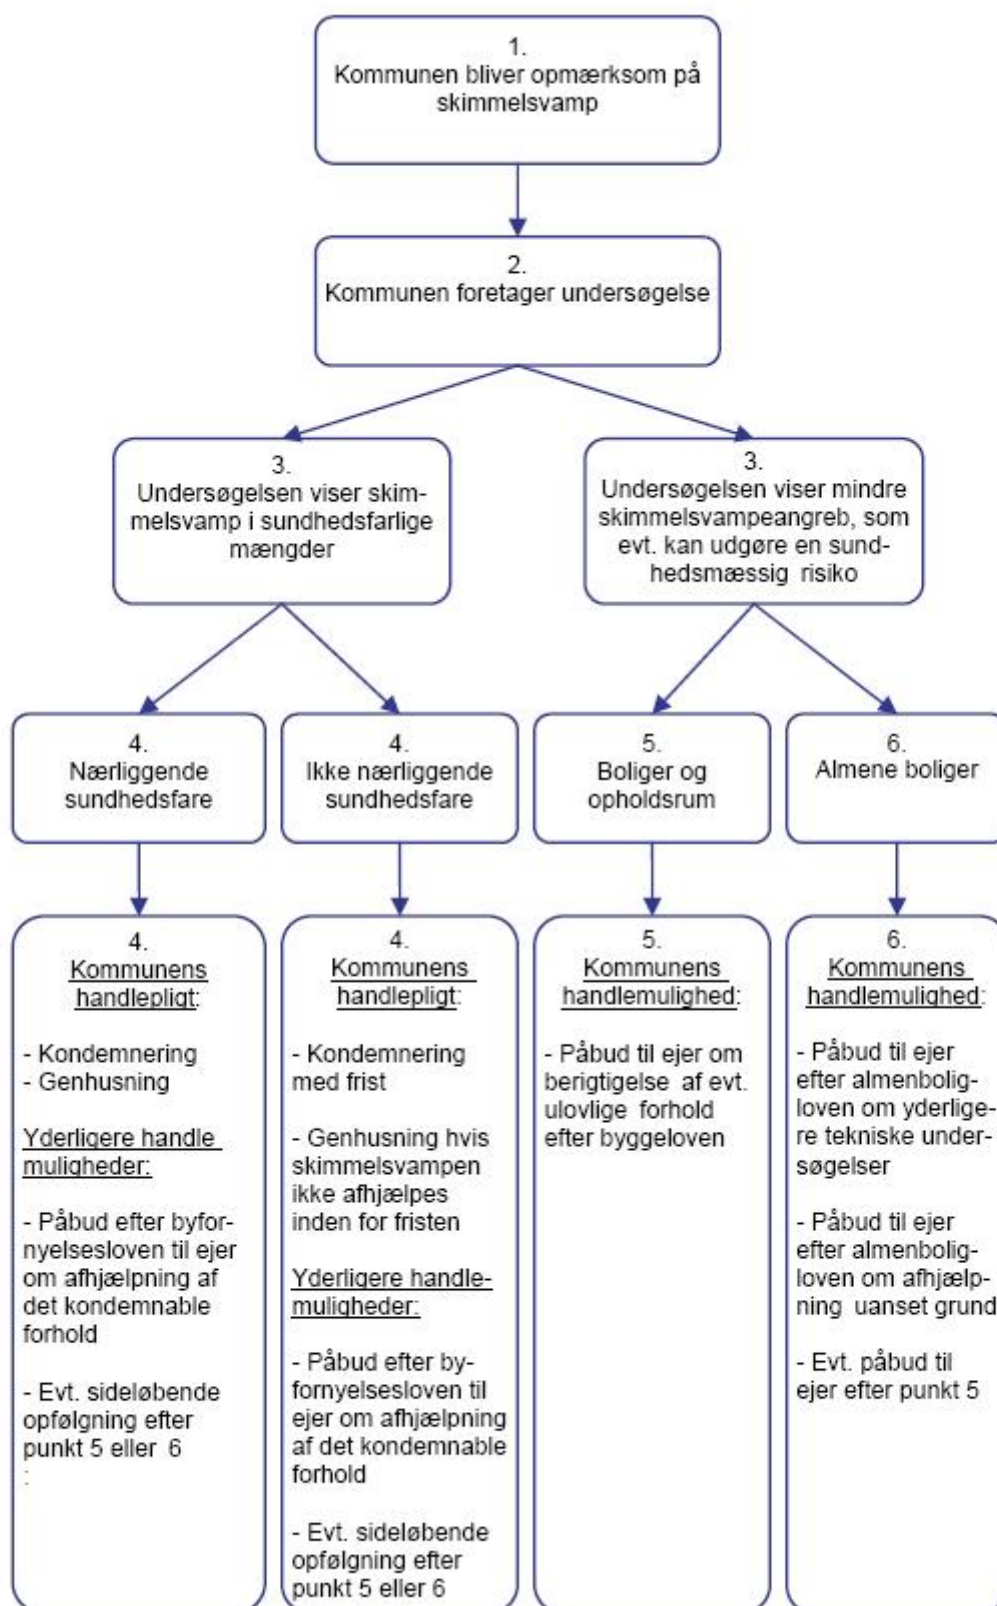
1.
Kommunen bliver opmærksom på skimmelsvamp

2.
Kommunen foretager undersøgelse

3.
Undersøgelsen viser skimmelsvamp i sundhedsfarlige mængder

3.
Undersøgelsen viser mindre skimmelsvampeangreb, som evt. kan udgøre en sundhedsmæssig risiko

4.
Nærliggende sundhedsfare

4.
Ikke nærliggende sundhedsfare

5.
Boliger og opholdsrum

6.
Almene boliger

4.
Kommunens handlepligt:

- Kondemnering
- Genhusning

Yderligere handle muligheder:

- Påbud efter byfornyelsesloven til ejer om afhjælpning af det kondemnable forhold

- Evt. sideløbende opfølgning efter punkt 5 eller 6
:

4.
Kommunens handlepligt:

- Kondemnering med frist

- Genhusning hvis skimmelsvampen ikke afhjælpes inden for fristen

Yderligere handlemuligheder:

- Påbud efter byfornyelsesloven til ejer om afhjælpning af det kondemnable forhold

- Evt. sideløbende opfølgning efter punkt 5 eller 6

5.
Kommunens handlemulighed:

- Påbud til ejer om berigtigelse af evt. ulovlige forhold efter byggeloven

6.
Kommunens handlemulighed:

- Påbud til ejer efter almenboligloven om yderligere tekniske undersøgelser

- Påbud til ejer efter almenboligloven om afhjælpning uanset grund

- Evt. påbud til ejer efter punkt 5